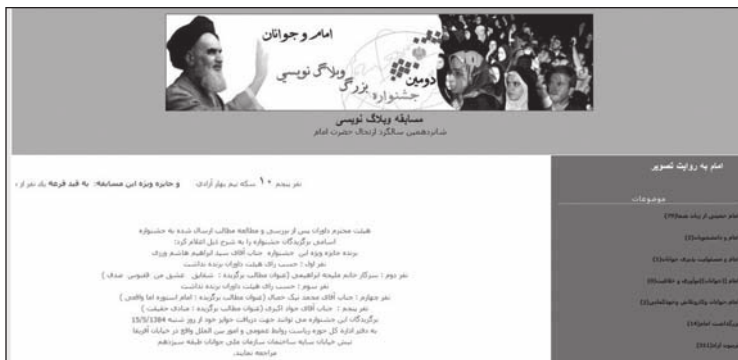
امام و جوانان
دومین جشنواره بزرگ وبلاگ نویسی

مسابقه وبلاگ نویسی
شانزدهمین سالگرد ارتحال حضرت امام

نفر پنجم : ۱۰ سکه نیم بهار آزادی و جایزه ویژه این مسابقه: به قید قرعه یک نفر از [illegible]

هیئت محترم داوران پس از بررسی و مطالعه مطالب ارسال شده به جشنواره اسامی برگزیدگان جشنواره را به شرح ذیل اعلام کرد:
برنده جایزه ویژه این جشنواره : جناب آقای سید ابراهیم هاشم نژاد
نفر اول : حسب رای هیئت داوران برنده نداشت
نفر دوم : سرکار خانم ملیحه ابراهیمی (عنوان مطلب برگزیده : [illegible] عشق من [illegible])
نفر سوم : حسب رای هیئت داوران برنده نداشت
نفر چهارم : جناب آقای محمد نیک خصال (عنوان مطلب برگزیده : امام اسطوره اما واقعی)
نفر پنجم : جناب آقای جواد اکبری (عنوان مطلب برگزیده : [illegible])
برگزیدگان این جشنواره می توانند جهت دریافت جوایز خود از روز شنبه 15/5/1384 به دفتر اداره کل حوزه ریاست روابط عمومی و امور بین الملل واقع در خیابان آفریقا نبش خیابان سایه ساختمان سازمان ملی جوانان طبقه سیزدهم مراجعه نمایند.

امام به روایت تصویر
موضوعات
امام خمینی از زبان همه(79)
امام و دانشجویان(2)
امام و مسئولیت پذیری جوانان(3)
امام و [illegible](1)
امام و جوانان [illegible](1)
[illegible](14)
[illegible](11)